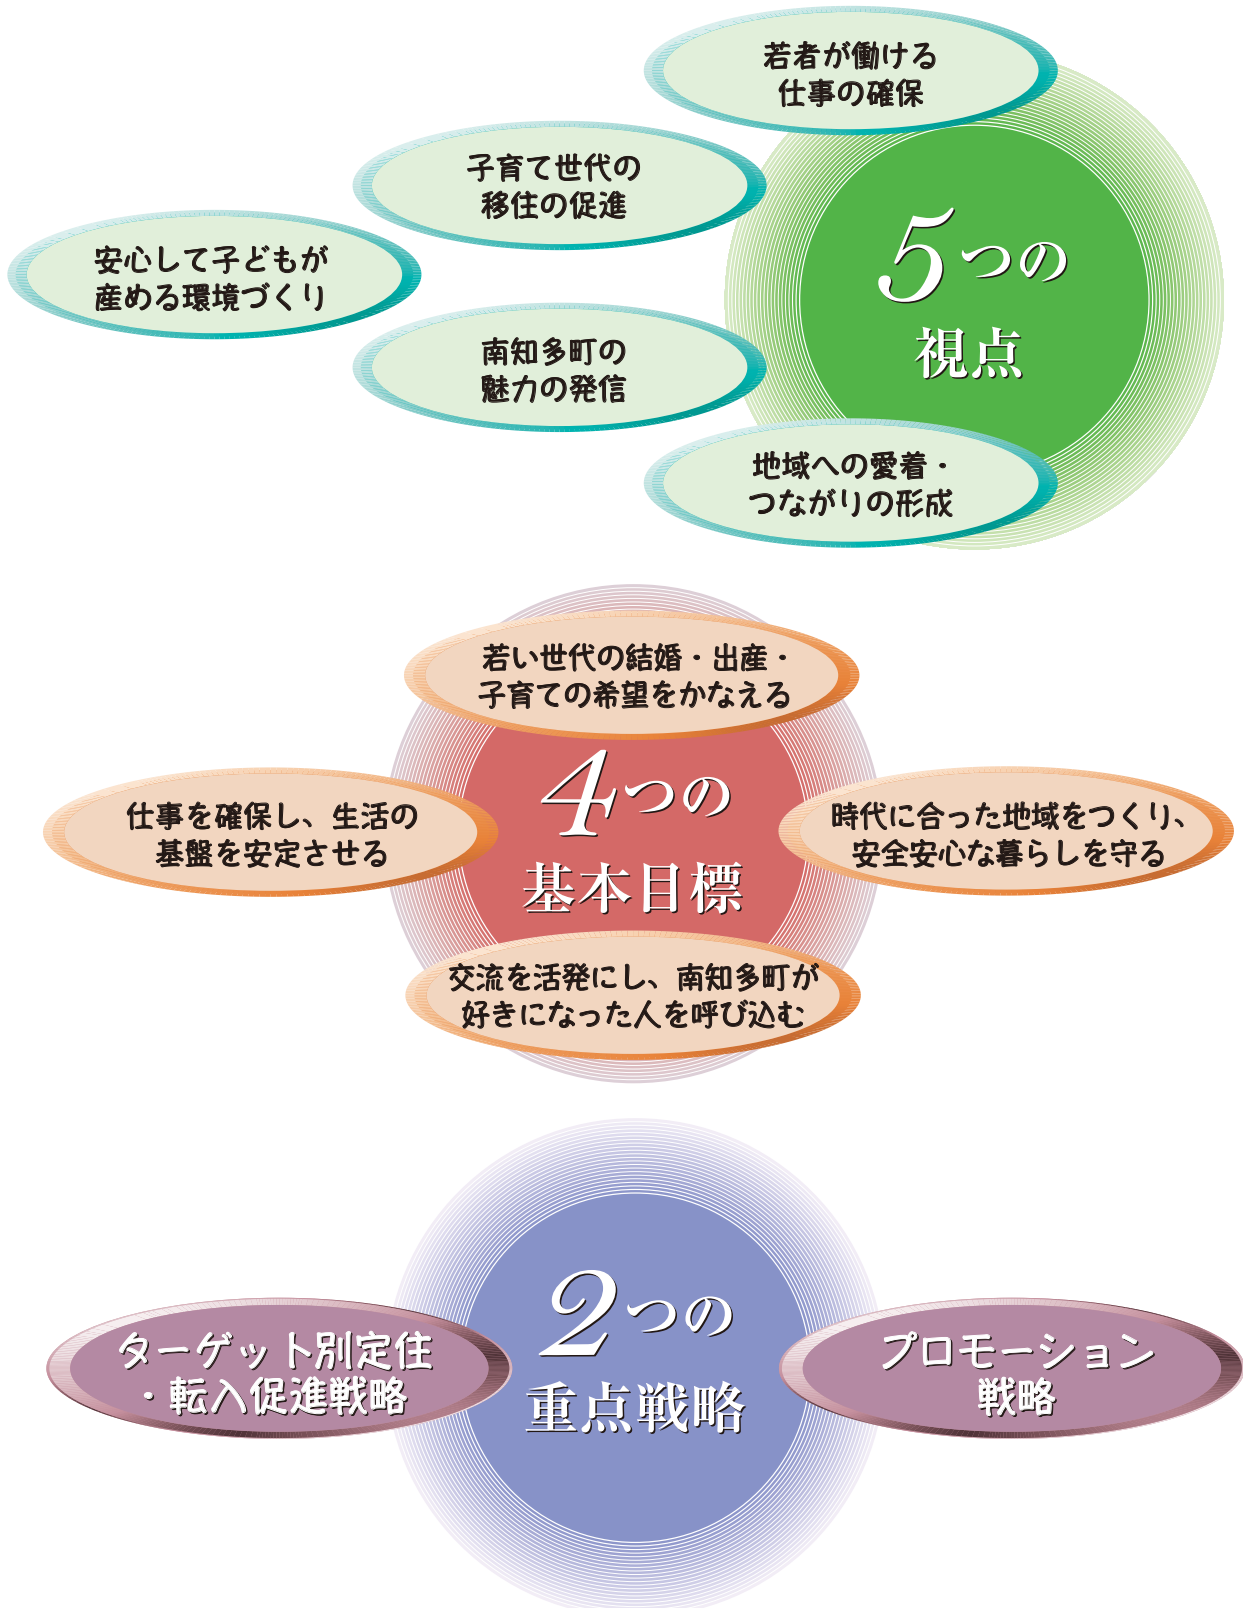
若者が働ける仕事の確保

子育て世代の移住の促進

安心して子どもが産める環境づくり

南知多町の魅力の発信

5つの
視点

地域への愛着・つながりの形成

若い世代の結婚・出産・子育ての希望をかなえる

仕事を確保し、生活の基盤を安定させる

4つの
基本目標

時代に合った地域をつくり、安全安心な暮らしを守る

交流を活発にし、南知多町が好きになった人を呼び込む

ターゲット別定住・転入促進戦略

2つの
重点戦略

プロモーション戦略